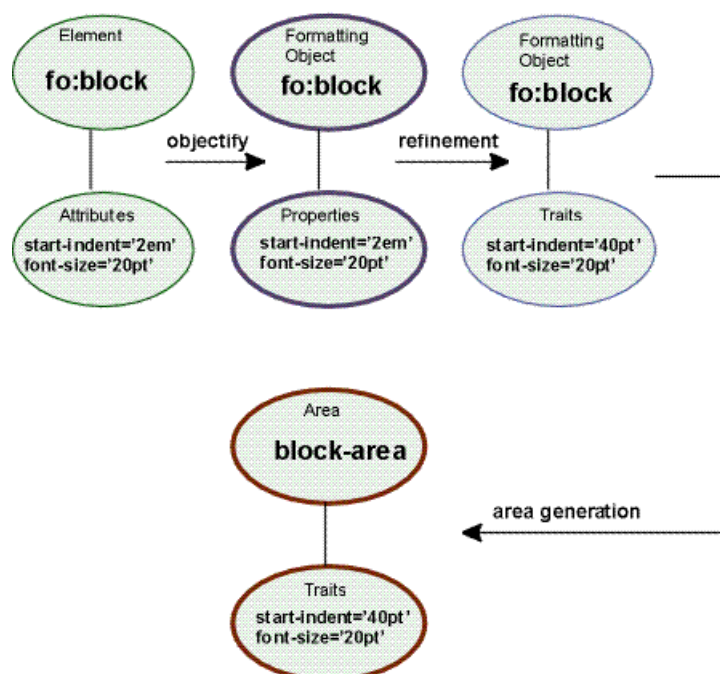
Element
fo:block

Attributes
start-indent='2em'
font-size='20pt'

objectify

Formatting Object
fo:block

Properties
start-indent='2em'
font-size='20pt'

refinement

Formatting Object
fo:block

Traits
start-indent='40pt'
font-size='20pt'

Area
block-area

Traits
start-indent='40pt'
font-size='20pt'

area generation